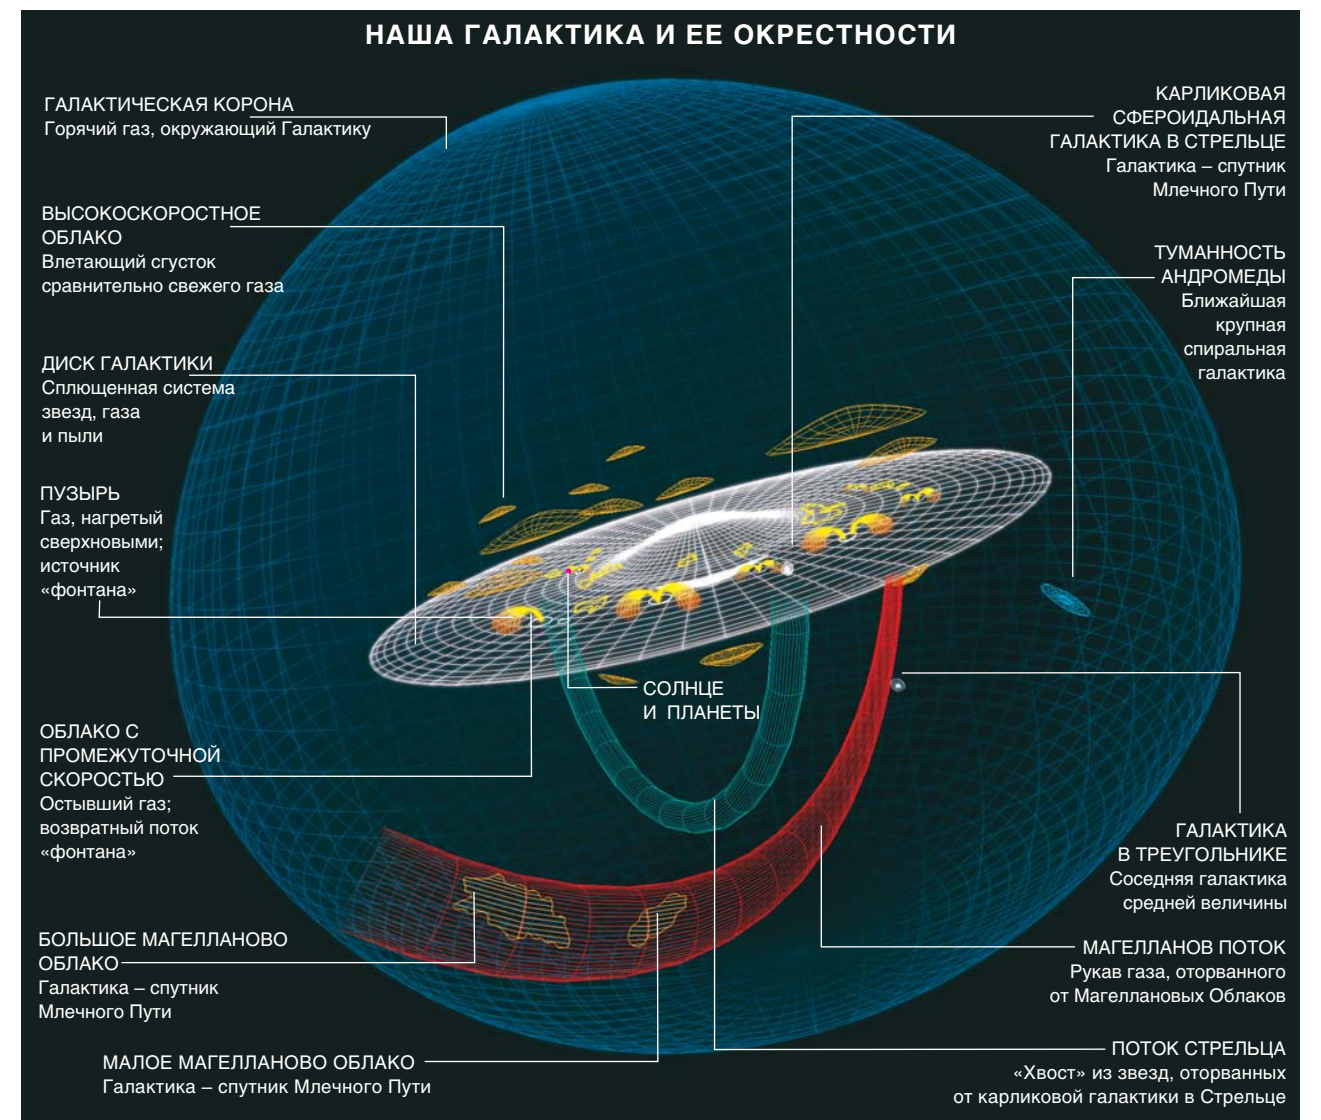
НАША ГАЛАКТИКА И ЕЕ ОКРЕСТНОСТИ

ГАЛАКТИЧЕСКАЯ КОРОНА
Горячий газ, окружающий Галактику

ВЫСОКОСКОРОСТНОЕ ОБЛАКО
Влетающий сгусток сравнительно свежего газа

ДИСК ГАЛАКТИКИ
Сплющенная система звезд, газа и пыли

ПУЗЫРЬ
Газ, нагретый сверхновыми; источник «фонтана»

ОБЛАКО С ПРОМЕЖУТОЧНОЙ СКОРОСТЬЮ
Остывший газ; возвратный поток «фонтана»

БОЛЬШОЕ МАГЕЛЛАНОВО ОБЛАКО
Галактика – спутник Млечного Пути

МАЛОЕ МАГЕЛЛАНОВО ОБЛАКО
Галактика – спутник Млечного Пути

КАРЛИКОВАЯ СФЕРОИДАЛЬНАЯ ГАЛАКТИКА В СТРЕЛЬЦЕ
Галактика – спутник Млечного Пути

ТУМАННОСТЬ АНДРОМЕДЫ
Ближайшая крупная спиральная галактика

СОЛНЦЕ И ПЛАНЕТЫ

ГАЛАКТИКА В ТРЕУГОЛЬНИКЕ
Соседняя галактика средней величины

МАГЕЛЛАНОВ ПОТОК
Рукав газа, оторванного от Магеллановых Облаков

ПОТОК СТРЕЛЬЦА
«Хвост» из звезд, оторванных от карликовой галактики в Стрельце